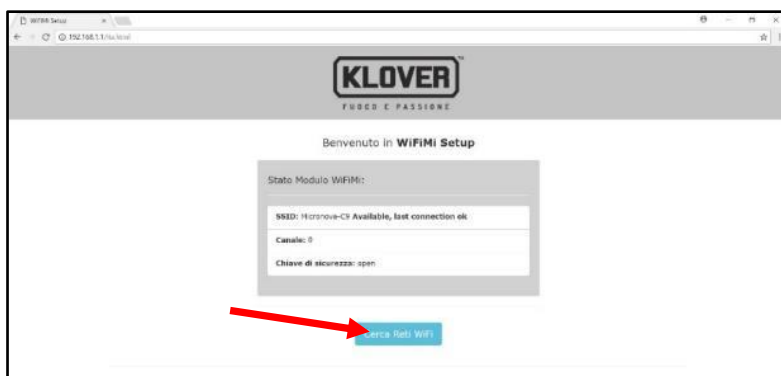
WiFiMi Setup
192.168.1.1/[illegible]

KLOVER
FUOCO E PASSIONE

Benvenuto in **WiFiMi Setup**

Stato Modulo WiFiMi:

**SSID:** Micronova-C9 **Available, last connection ok**

**Canale:** 0

**Chiave di sicurezza:** open

Cerca Reti WiFi